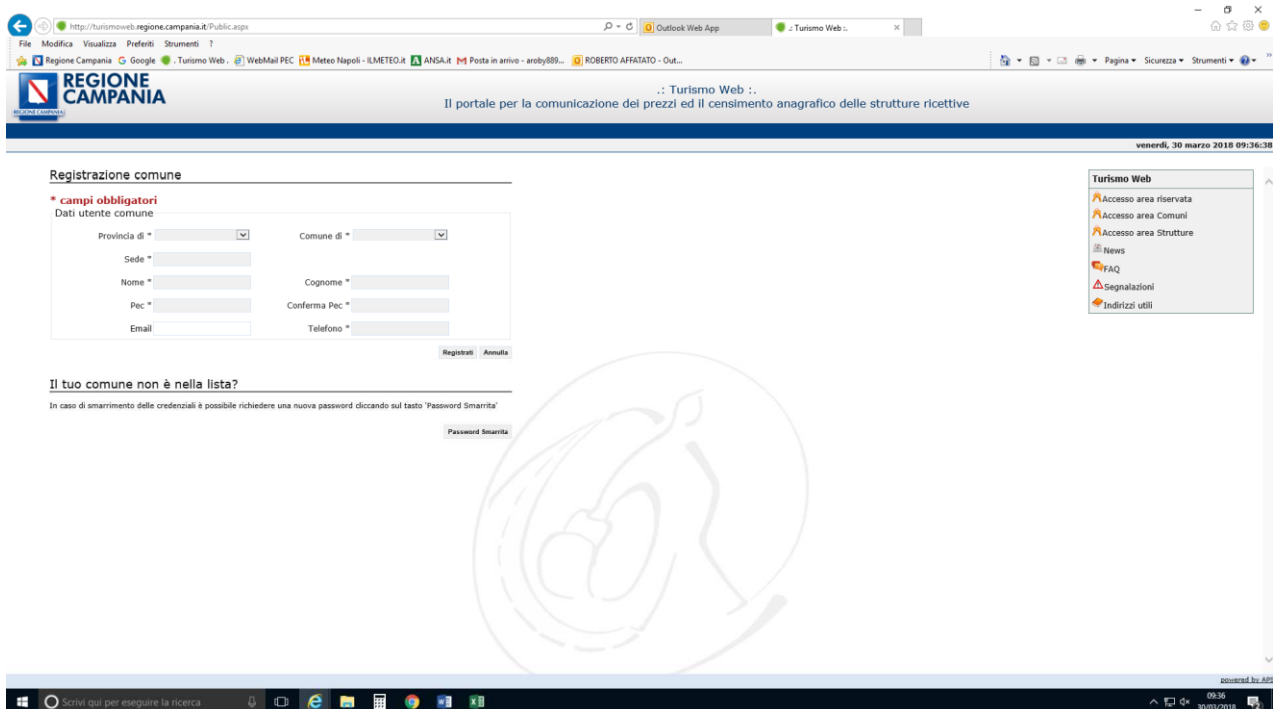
http://turismoweb.regione.campania.it/Public.aspx
Outlook Web App
.: Turismo Web :.
File Modifica Visualizza Preferiti Strumenti ?
Regione Campania Google .: Turismo Web :. WebMail PEC Meteo Napoli - ILMETEO.it ANSA.it Posta in arrivo - aroby889... ROBERTO AFFATATO - Out...
Pagina Sicurezza Strumenti

REGIONE CAMPANIA
REGIONE CAMPANIA

.: Turismo Web :.
Il portale per la comunicazione dei prezzi ed il censimento anagrafico delle strutture ricettive

venerdì, 30 marzo 2018 09:36:38

Registrazione comune

* campi obbligatori
Dati utente comune

Provincia di *
Comune di *
Sede *
Nome *
Cognome *
Pec *
Conferma Pec *
Email
Telefono *

Registrati Annulla

Il tuo comune non è nella lista?

In caso di smarrimento delle credenziali è possibile richiedere una nuova password cliccando sul tasto 'Password Smarrita'

Password Smarrita

Turismo Web
Accesso area riservata
Accesso area Comuni
Accesso area Strutture
News
FAQ
Segnalazioni
Indirizzi utili

powered by APS

Scrivi qui per eseguire la ricerca
09:36
30/03/2018